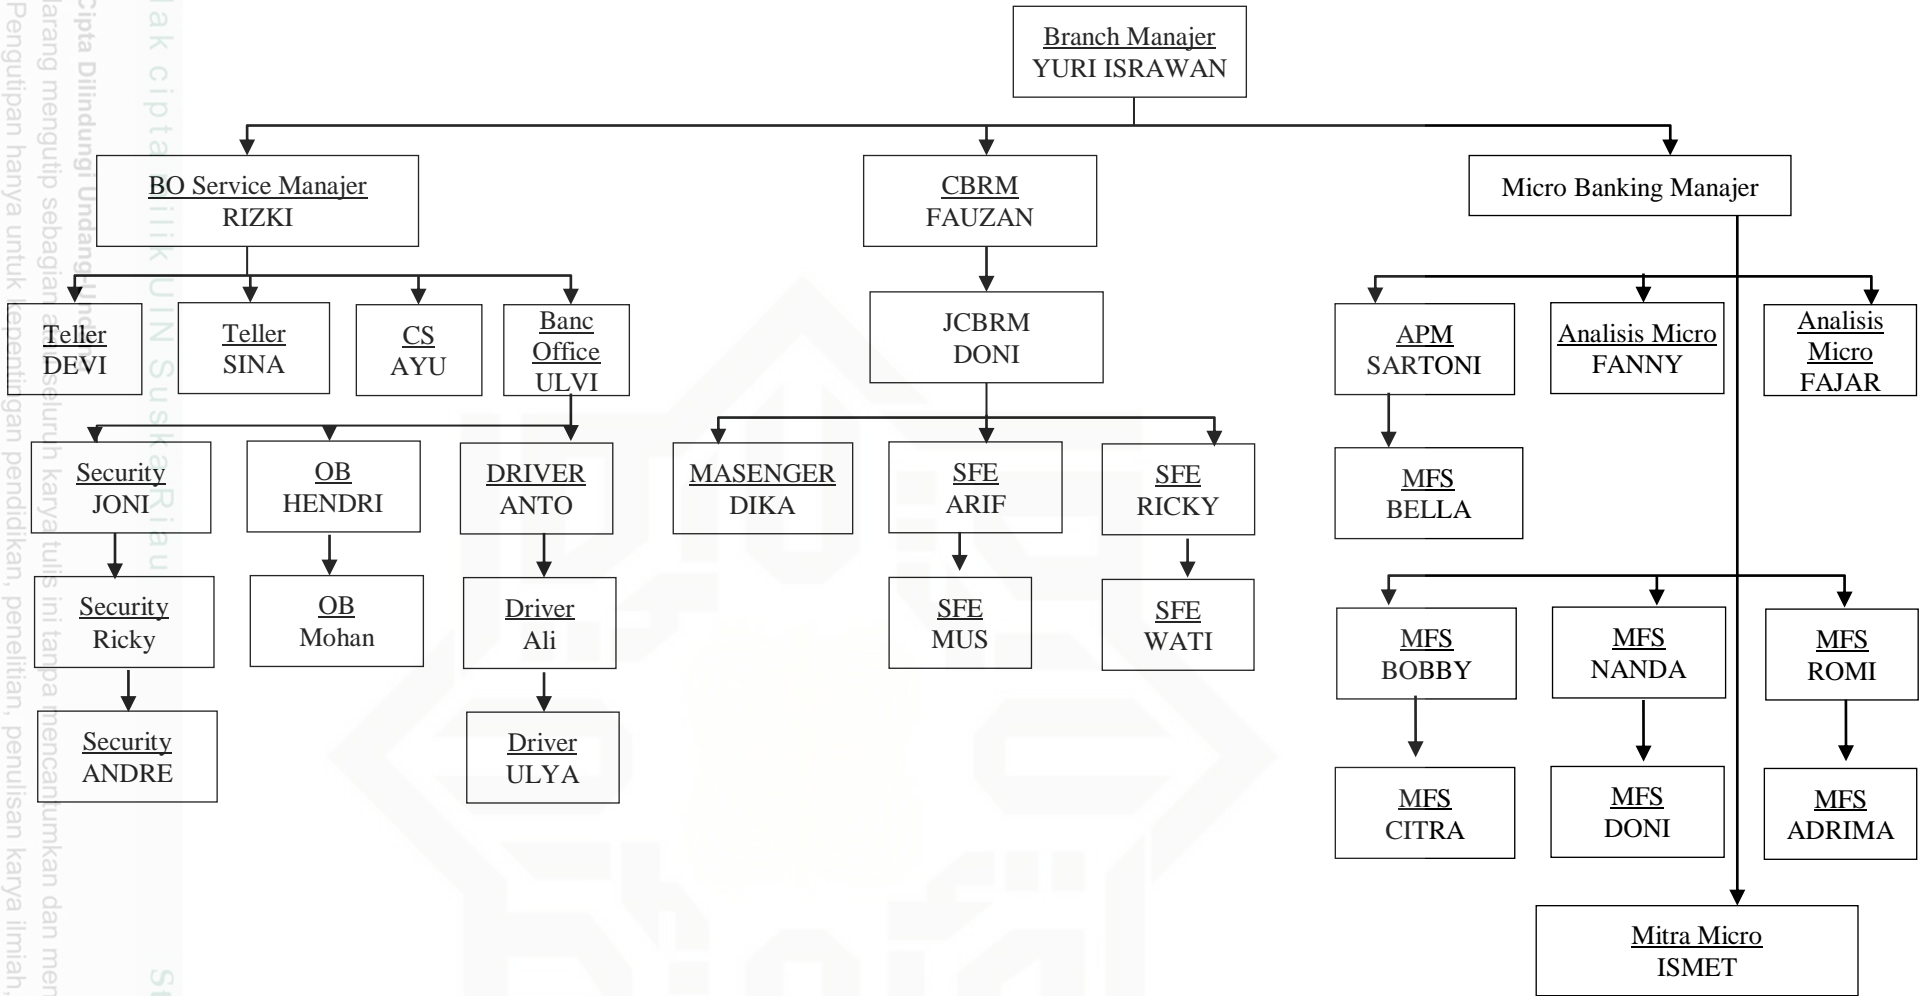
Branch Manajer
YURI ISRAWAN

BO Service Manajer
RIZKI

CBRM
FAUZAN

Micro Banking Manajer

Teller
DEVI

Teller
SINA

CS
AYU

Banc Office
ULVI

JCBRM
DONI

APM
SARTONI

Analisis Micro
FANNY

Analisis Micro
FAJAR

Security
JONI

OB
HENDRI

DRIVER
ANTO

MASENGER
DIKA

SFE
ARIF

SFE
RICKY

MFS
BELLA

Security
Ricky

OB
Mohan

Driver
Ali

SFE
MUS

SFE
WATI

MFS
BOBBY

MFS
NANDA

MFS
ROMI

Security
ANDRE

Driver
ULYA

MFS
CITRA

MFS
DONI

MFS
ADRIMA

Mitra Micro
ISMET

Hak cipta milik UIN Suska Riau

Hak Cipta Dilindungi Undang-Undang
Dilarang mengutip sebagian atau seluruh karya tulis ini tanpa mencantumkan dan men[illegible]
Pengutipan hanya untuk kepentingan pendidikan, penelitian, penulisan karya ilmiah,